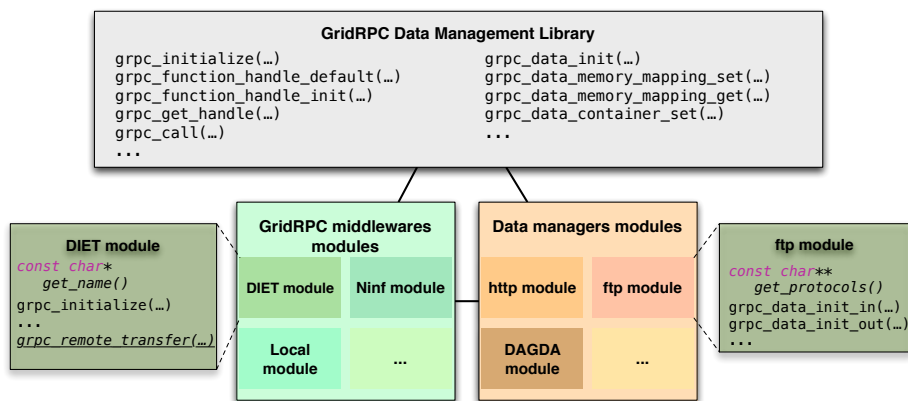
GridRPC Data Management Library

grpc_initialize(…)
grpc_function_handle_default(…)
grpc_function_handle_init(…)
grpc_get_handle(…)
grpc_call(…)
...

grpc_data_init(…)
grpc_data_memory_mapping_set(…)
grpc_data_memory_mapping_get(…)
grpc_data_container_set(…)
...

DIET module
const char*
get_name()
grpc_initialize(…)
...
grpc_remote_transfer(…)

GridRPC middlewares modules
DIET module
Ninf module
Local module
...

Data managers modules
http module
ftp module
DAGDA module
...

ftp module
const char**
get_protocols()
grpc_data_init_in(…)
grpc_data_init_out(…)
...